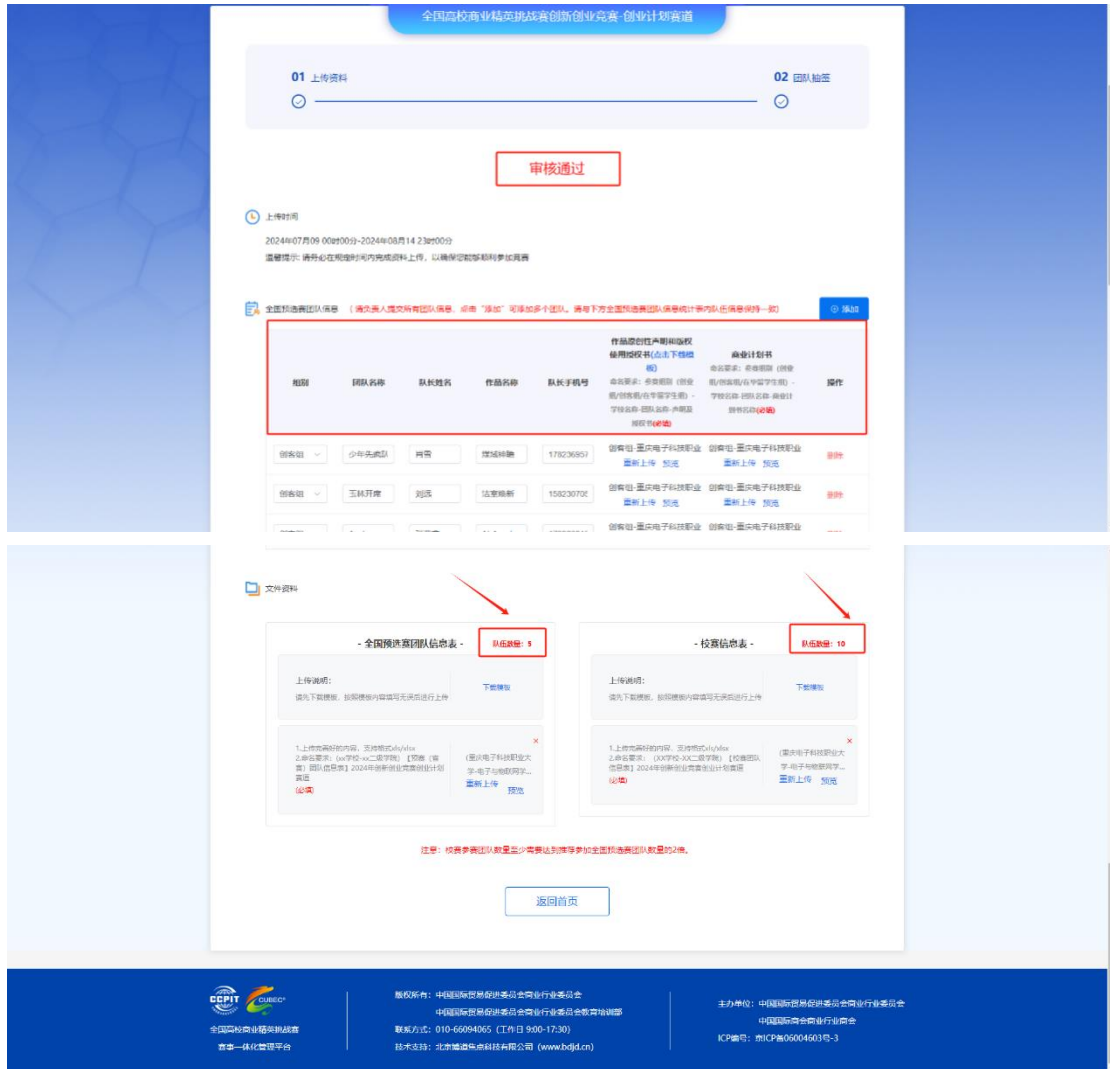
全国高校商业精英挑战赛创新创业竞赛-创业计划赛道

01 上传资料

02 团队抽签

审核通过

上传时间

2024年07月09 00时00分-2024年08月14 23时00分

温馨提示：请务必在规定时间内完成资料上传，以确保您能够顺利参加竞赛

全国预选赛团队信息 （请负责人提交所有团队信息，点击"添加"可添加多个团队。请与下方全国预选赛团队信息统计表内队伍信息保持一致）

⊕ 添加

| 组别 | 团队名称 | 队长姓名 | 作品名称 | 队长手机号 | 作品原创性声明和版权使用授权书(点击下载模板) 命名要求：参赛组别（创业组/创客组/在校学生组）-学校名称-团队名称-声明及授权书(必填) | 商业计划书 命名要求：参赛组别（创业组/创客组/在校学生组）-学校名称-团队名称-商业计划书名称(必填) | 操作 |
|---|---|---|---|---|---|---|---|
| 创客组 | 少年先疯队 | 肖雪 | 摆城神融 | 17823685? | 创客组-重庆电子科技职业 重新上传 预览 | 创客组-重庆电子科技职业 重新上传 预览 | 删除 |
| 创客组 | 五林开席 | 刘远 | 沾意焕新 | 15823070? | 创客组-重庆电子科技职业 重新上传 预览 | 创客组-重庆电子科技职业 重新上传 预览 | 删除 |
| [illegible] | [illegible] | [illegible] | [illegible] | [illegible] | 创客组-重庆电子科技职业 | 创客组-重庆电子科技职业 | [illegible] |

文件资料

- 全国预选赛团队信息表 -
队伍数量：5

上传说明：
请先下载模板，按照模板内容填写无误后进行上传
下载模板

1.上传完善好的内容，支持格式xls/xlsx
2.命名要求：(xx学校-xx二级学院) 【预赛（省赛）团队信息表】2024年创新创业竞赛创业计划赛道
(必填)
(重庆电子科技职业大学-电子与物联网学...
重新上传 预览

- 校赛信息表 -
队伍数量：10

上传说明：
请先下载模板，按照模板内容填写无误后进行上传
下载模板

1.上传完善好的内容，支持格式xls/xlsx
2.命名要求：（XX学校-XX二级学院）【校赛团队信息表】2024年创新创业竞赛创业计划赛道
(必填)
(重庆电子科技职业大学-电子与物联网学...
重新上传 预览

注意：校赛参赛团队数量至少需要达到推荐参加全国预选赛团队数量的2倍。

返回首页

CCPIT CUBEC
全国高校商业精英挑战赛
赛事一体化管理平台

版权所有：中国国际贸易促进委员会商业行业委员会
中国国际贸易促进委员会商业行业委员会教育培训部
联系方式：010-66094065（工作日 9:00-17:30）
技术支持：北京博道焦点科技有限公司（www.bdjd.cn）

主办单位：中国国际贸易促进委员会商业行业委员会
中国国际商会商业行业商会
ICP编号：京ICP备06004603号-3